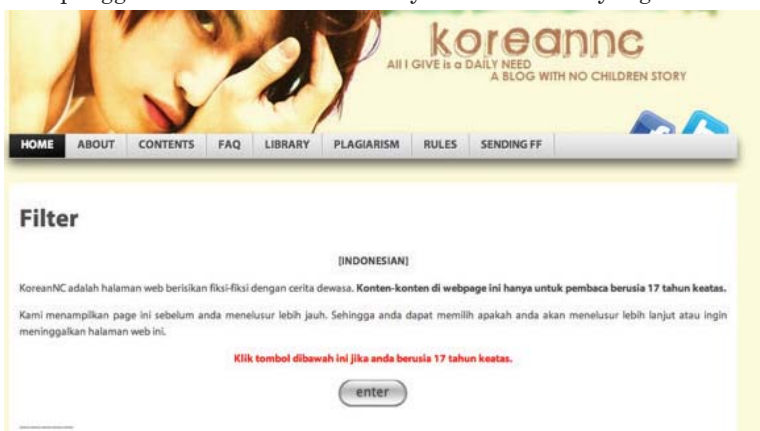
koreannc
All I GIVE is a DAILY NEED
A BLOG WITH NO CHILDREN STORY

HOME | ABOUT | CONTENTS | FAQ | LIBRARY | PLAGIARISM | RULES | SENDING FF

Filter

[INDONESIAN]

KoreanNC adalah halaman web berisikan fiksi-fiksi dengan cerita dewasa. **Konten-konten di webpage ini hanya untuk pembaca berusia 17 tahun keatas.**

Kami menampilkan page ini sebelum anda menelusur lebih jauh. Sehingga anda dapat memilih apakah anda akan menelusur lebih lanjut atau ingin meninggalkan halaman web ini.

Klik tombol dibawah ini jika anda berusia 17 tahun keatas.

enter